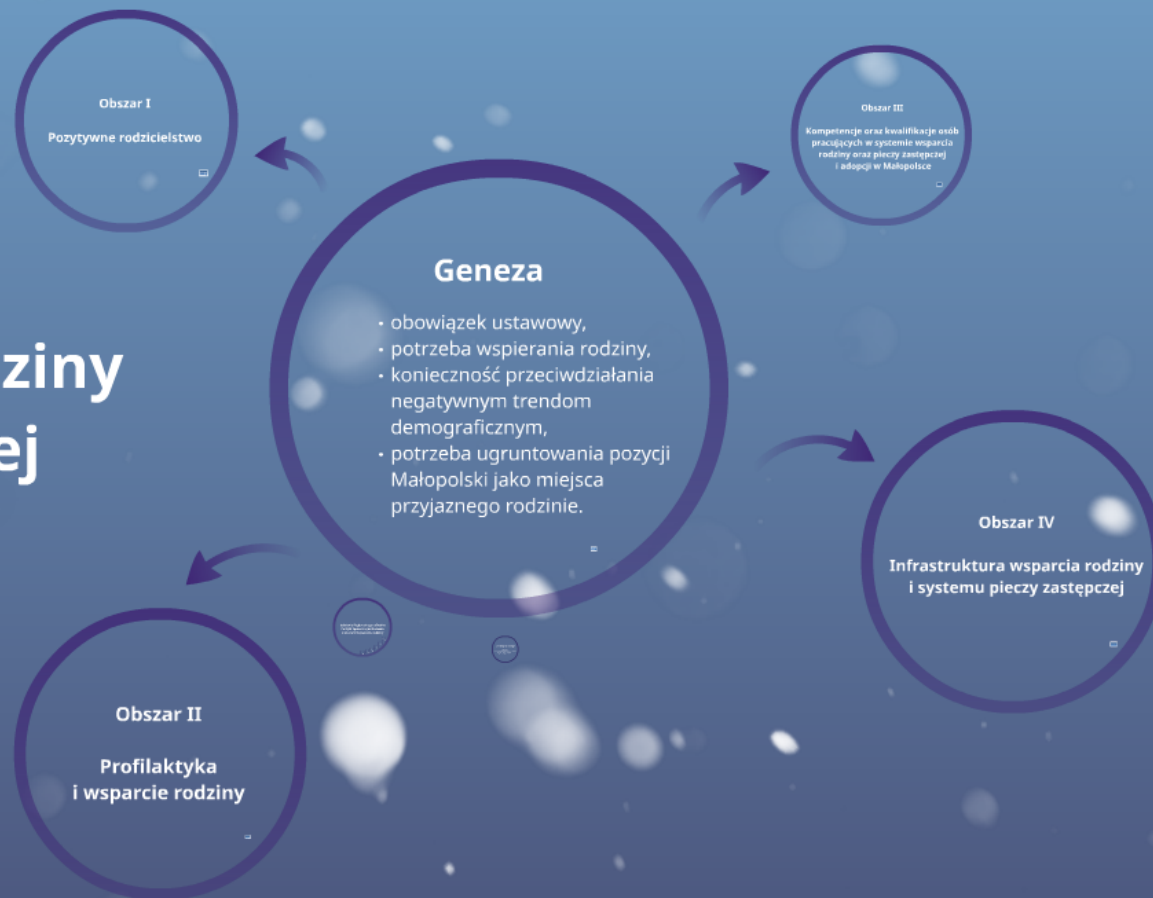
Obszar I

Pozytywne rodzicielstwo

Obszar III

Kompetencje oraz kwalifikacje osób pracujących w systemie wsparcia rodziny oraz pieczy zastępczej i adopcji w Małopolsce

ziny
ej

Geneza

- obowiązek ustawowy,
- potrzeba wspierania rodziny,
- konieczność przeciwdziałania negatywnym trendom demograficznym,
- potrzeba ugruntowania pozycji Małopolski jako miejsca przyjaznego rodzinie.

Obszar IV

Infrastruktura wsparcia rodziny i systemu pieczy zastępczej

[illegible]

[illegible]

Obszar II

Profilaktyka i wsparcie rodziny